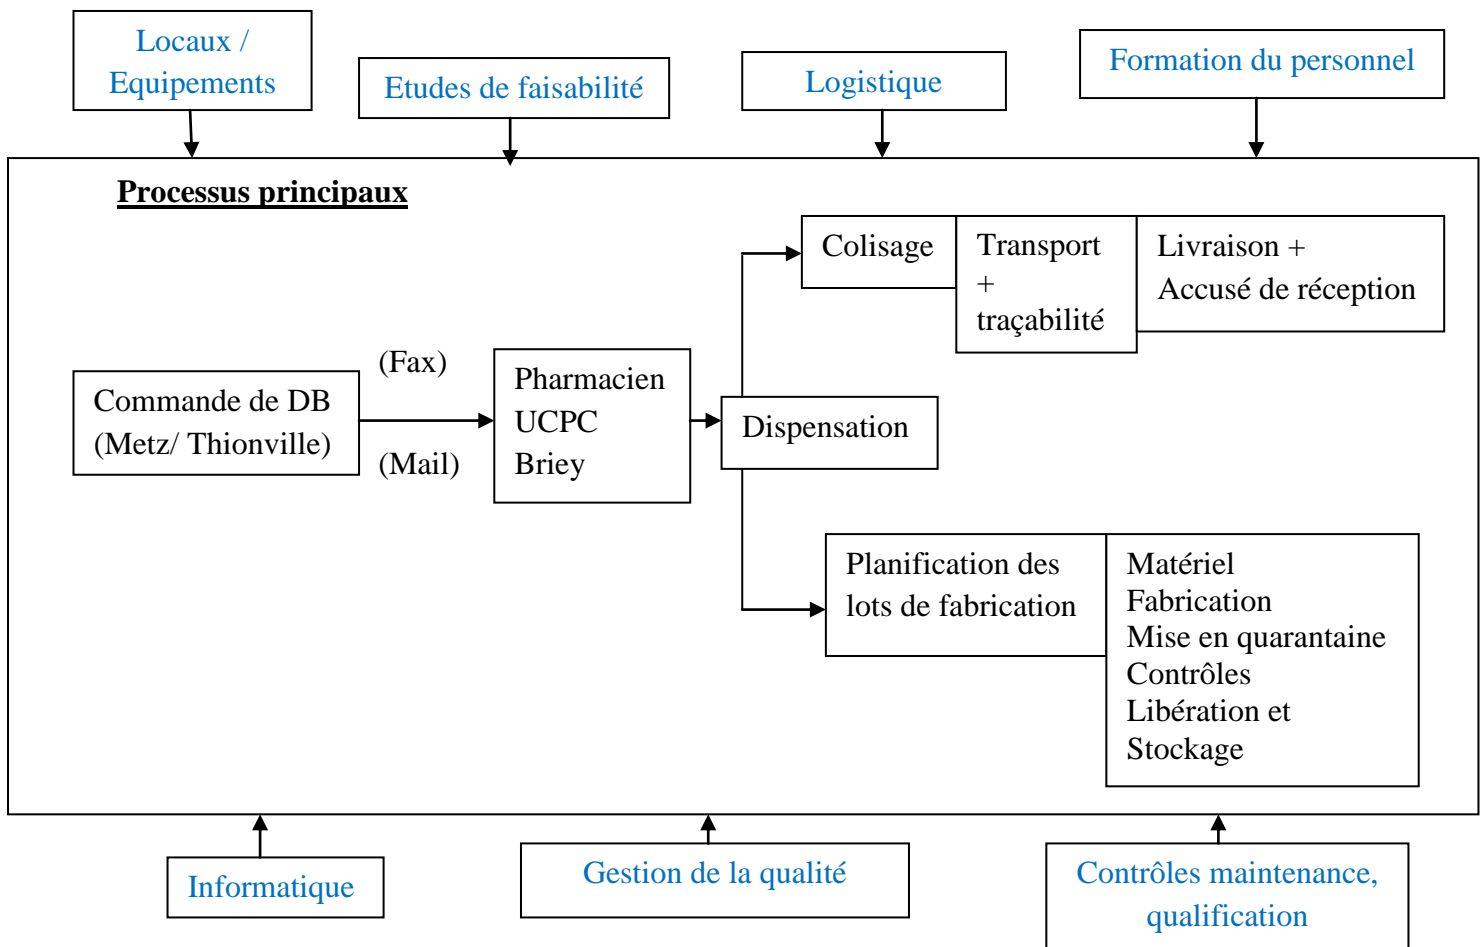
Locaux / Equipements

Etudes de faisabilité

Logistique

Formation du personnel

Processus principaux

Colisage

Transport + traçabilité

Livraison + Accusé de réception

(Fax)

Commande de DB (Metz/ Thionville)

(Mail)

Pharmacien UCPC Briey

Dispensation

Planification des lots de fabrication

Matériel
Fabrication
Mise en quarantaine
Contrôles
Libération et Stockage

Informatique

Gestion de la qualité

Contrôles maintenance, qualification